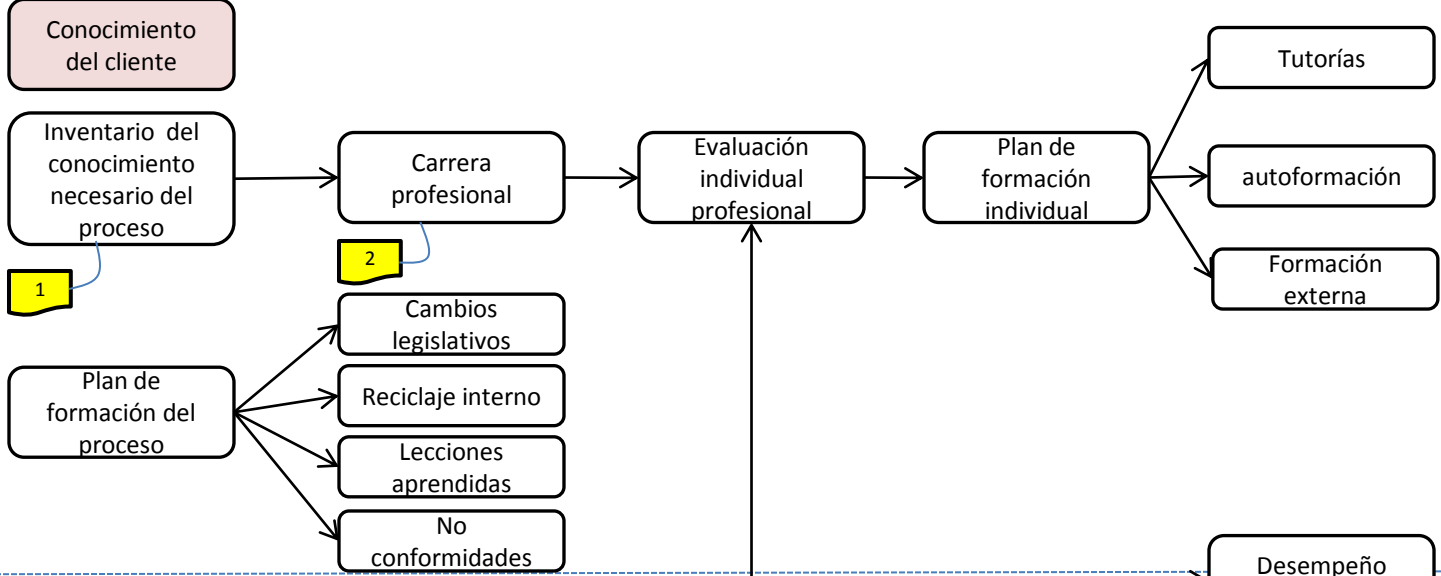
Conocimiento del cliente

Inventario del conocimiento necesario del proceso

1

Carrera profesional

2

Evaluación individual profesional

Plan de formación individual

Tutorías

autoformación

Formación externa

Plan de formación del proceso

Cambios legislativos

Reciclaje interno

Lecciones aprendidas

No conformidades

Desempeño